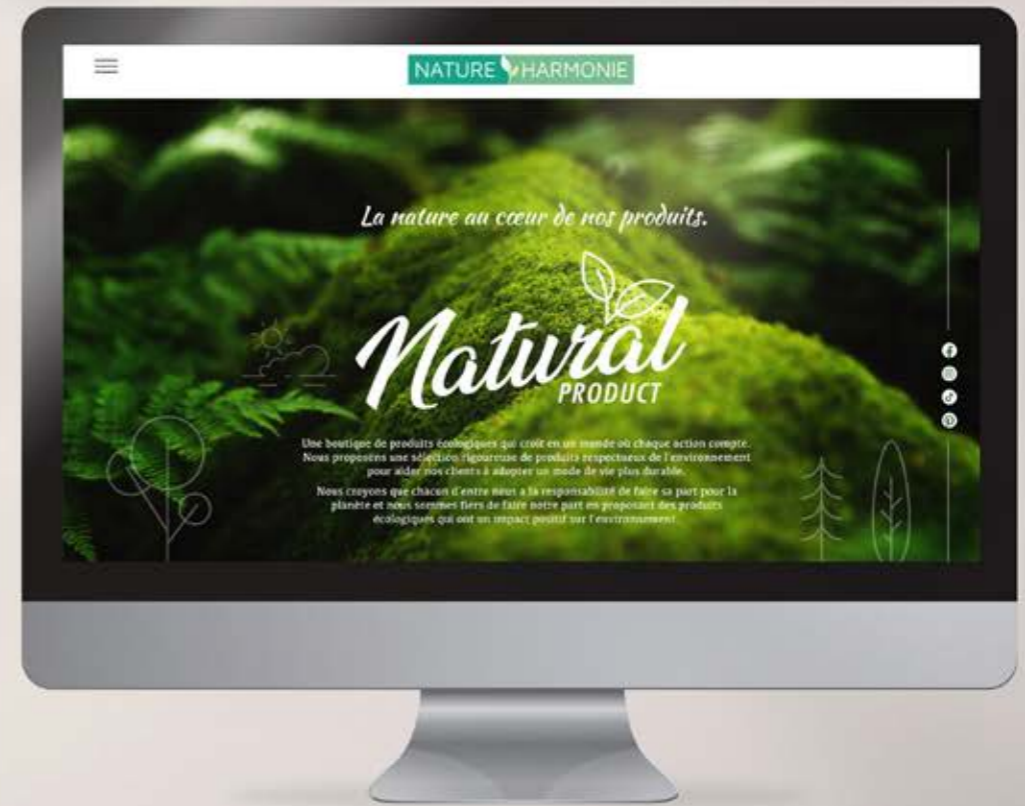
NATURE HARMONIE

La nature au cœur de nos produits.

Natural
PRODUCT

Une boutique de produits écologiques qui croit en un monde où chaque action compte. Nous proposons une sélection rigoureuse de produits respectueux de l'environnement pour aider nos clients à adopter un mode de vie plus durable.

Nous croyons que chacun d'entre nous a la responsabilité de faire sa part pour la planète et nous sommes fiers de faire notre part en proposant des produits écologiques qui ont un impact positif sur l'environnement.